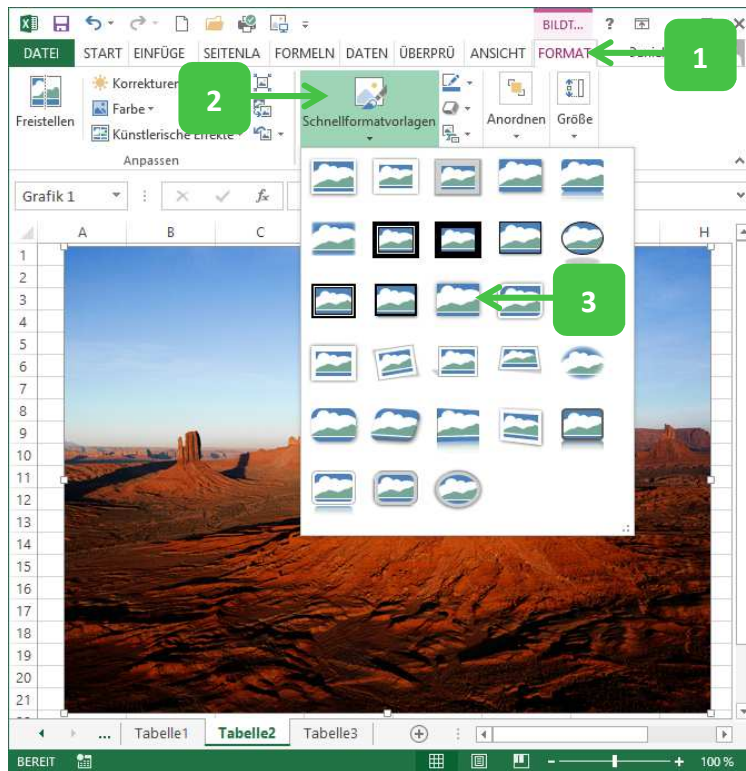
BILDT...

DATEI START EINFÜGE SEITENLA FORMELN DATEN ÜBERPRÜ ANSICHT FORMAT

1

Freistellen

Korrekturen

Farbe

Künstlerische Effekte

Anpassen

2

Schnellformatvorlagen

Anordnen

Größe

Grafik 1

$f_x$

A B C H

1
2
3
4
5
6
7
8
9
10
11
12
13
14
15
16
17
18
19
20
21

3

... Tabelle1 Tabelle2 Tabelle3

BEREIT

100 %